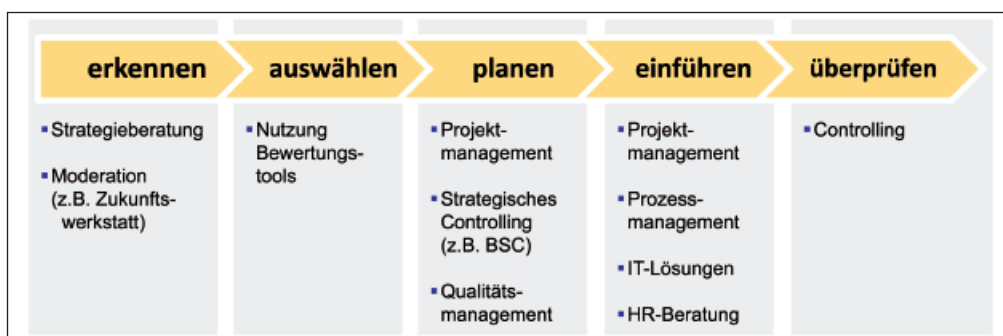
erkennen

auswählen

planen

einführen

überprüfen

- Strategieberatung
- Moderation (z.B. Zukunftswerkstatt)

- Nutzung Bewertungstools

- Projektmanagement
- Strategisches Controlling (z.B. BSC)
- Qualitätsmanagement

- Projektmanagement
- Prozessmanagement
- IT-Lösungen
- HR-Beratung

- Controlling